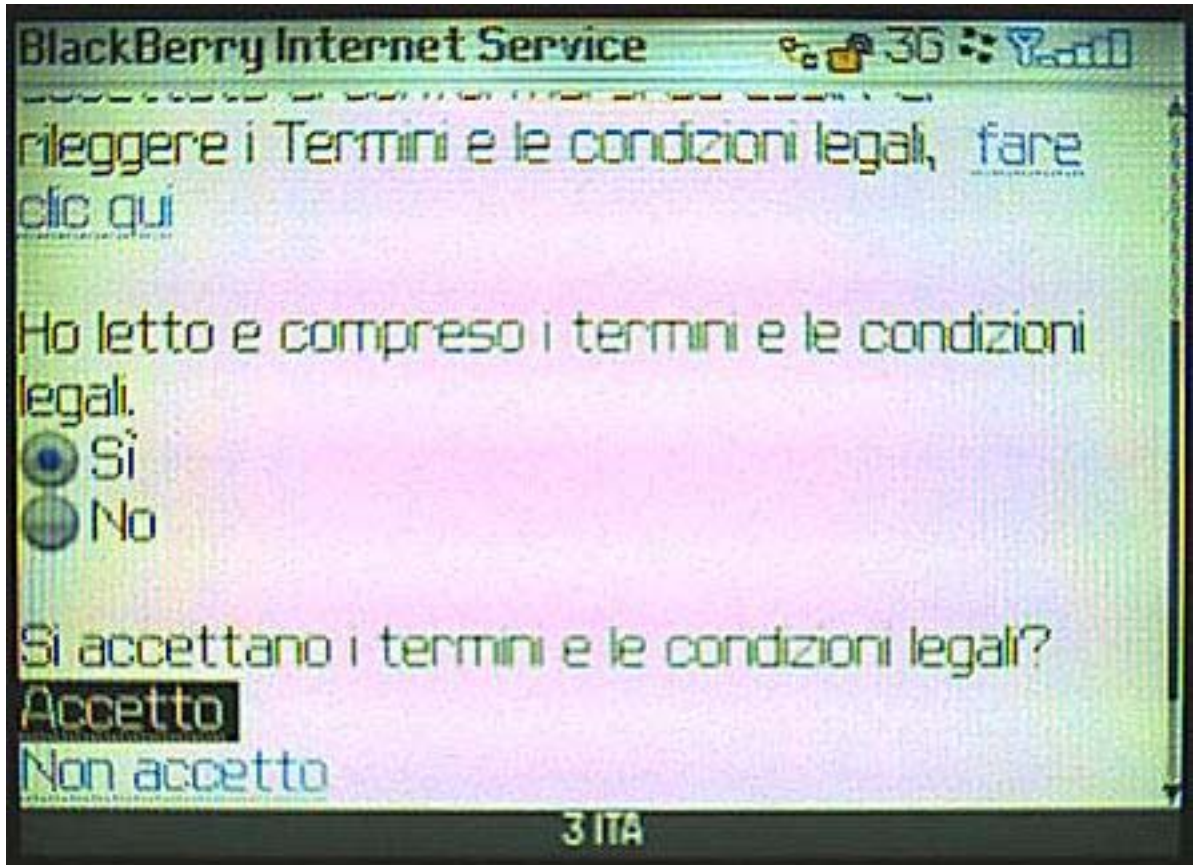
BlackBerry Internet Service 3G

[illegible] rileggere i Termini e le condizioni legali, fare clic qui

Ho letto e compreso i termini e le condizioni legali.

Sì

No

Si accettano i termini e le condizioni legali?

Accetto

Non accetto

3 ITA